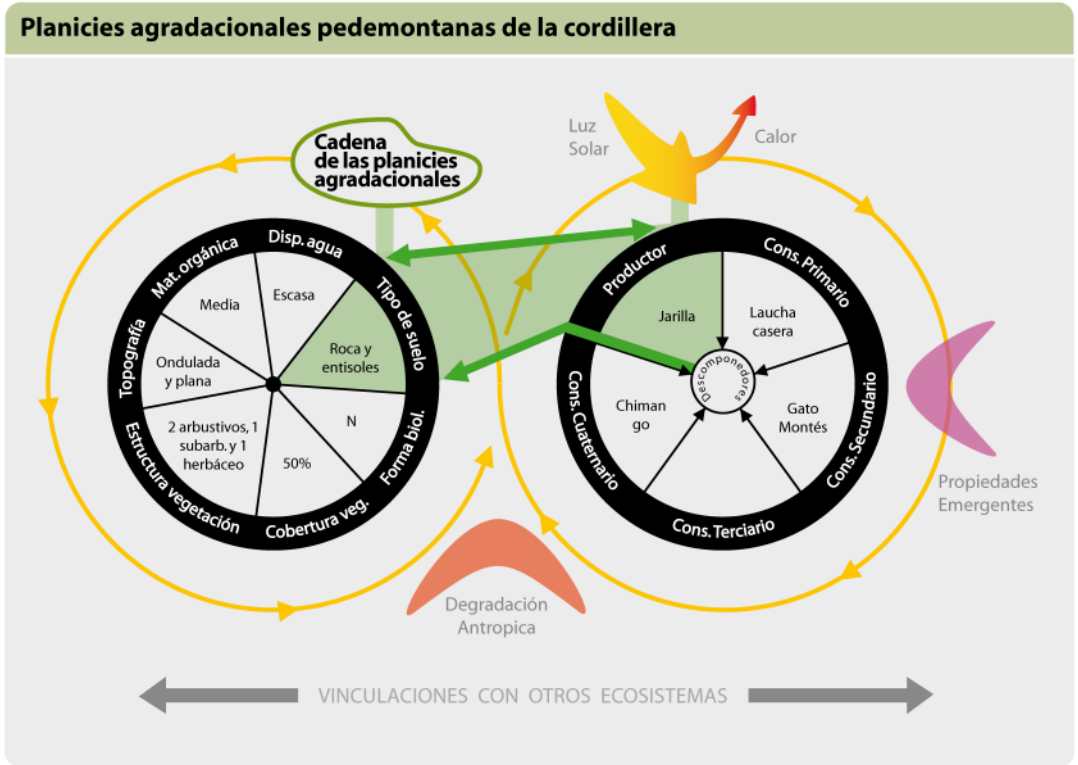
Planicies agradacionales pedemontanas de la cordillera

Cadena de las planicies agradacionales

Luz Solar

Calor

Disp. agua
Tipo de suelo
Forma biol.
Cobertura veg.
Estructura vegetación
Topografía
Mat. orgánica

Escasa
Roca y entisoles
N
50%
2 arbustivos, 1 subarb. y 1 herbáceo
Ondulada y plana
Media

Productor
Cons. Primario
Cons. Secundario
Cons. Terciario
Cons. Cuaternario

Jarilla
Laucha casera
Gato Montés
Chimango
Descomponedores

Propiedades Emergentes

Degradación Antropica

VINCULACIONES CON OTROS ECOSISTEMAS